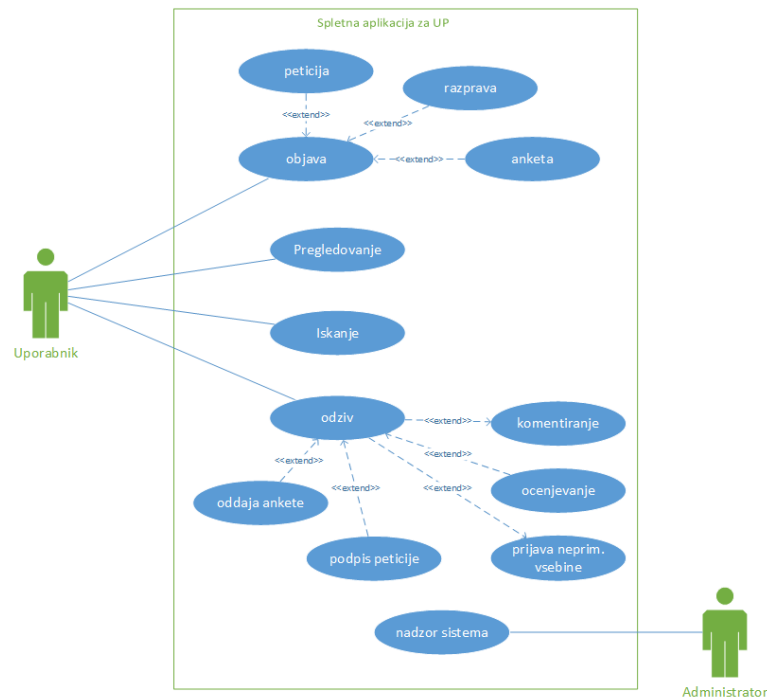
Spletna aplikacija za UP

peticija

razprava

<<extend>>

<<extend>>

objava

<<extend>>

anketa

Pregledovanje

Uporabnik

Iskanje

odziv

<<extend>>

komentiranje

<<extend>>

<<extend>>

<<extend>>

ocenjevanje

oddaja ankete

<<extend>>

<<extend>>

podpis peticije

prijava neprim. vsebine

nadzor sistema

Administrator